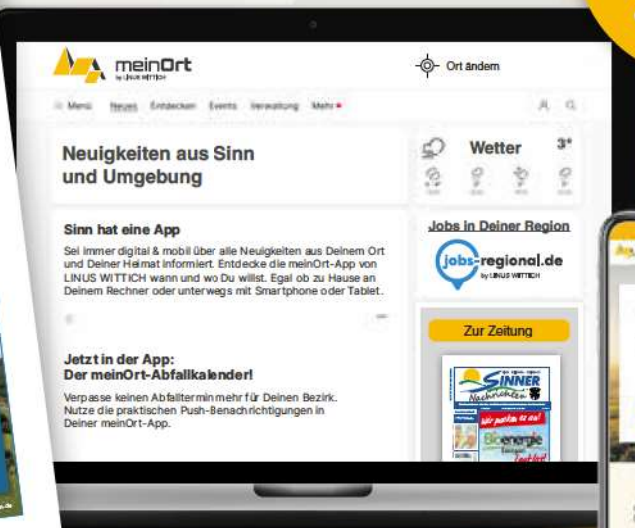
meinOrt
by LINUS WITTICH

Ort ändern

Menü Neues Entdecken Events Verwaltung Mehr

Neuigkeiten aus Sinn und Umgebung

Wetter 3°

Sinn hat eine App

Sei immer digital & mobil über alle Neuigkeiten aus Deinem Ort und Deiner Heimat informiert. Entdecke die meinOrt-App von LINUS WITTICH wann und wo Du willst. Egal ob zu Hause an Deinem Rechner oder unterwegs mit Smartphone oder Tablet.

Jobs in Deiner Region

jobs-regional.de
by LINUS WITTICH

Jetzt in der App: Der meinOrt-Abfallkalender!

Verpasse keinen Abfalltermin mehr für Deinen Bezirk. Nutze die praktischen Push-Benachrichtigungen in Deiner meinOrt-App.

Zur Zeitung

SINNER Nachrichten

Wir packen es an!

Bioenergie

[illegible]